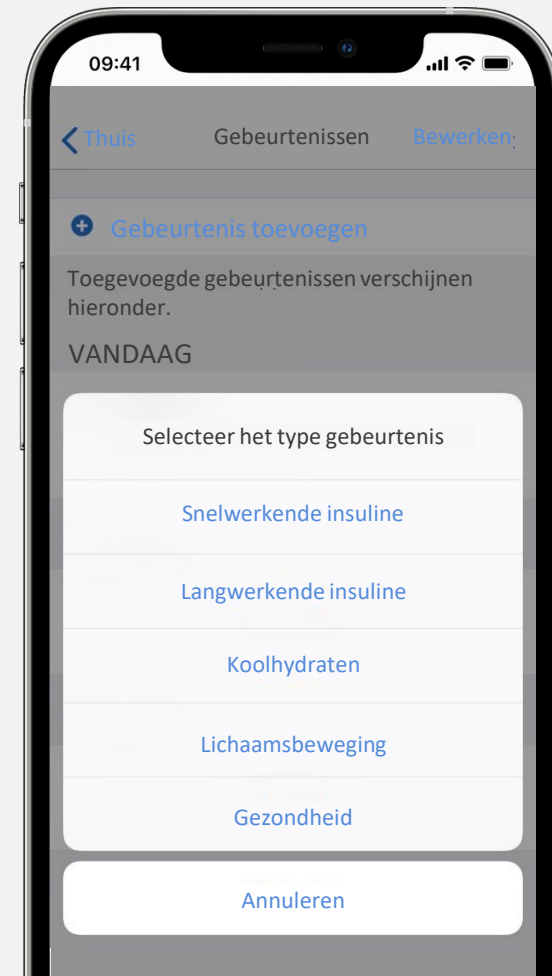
09:41

Thuis

Gebeurtenissen

Bewerken

Gebeurtenis toevoegen

Toegevoegde gebeurtenissen verschijnen hieronder.

VANDAAG

Selecteer het type gebeurtenis

Snelwerkende insuline

Langwerkende insuline

Koolhydraten

Lichaamsbeweging

Gezondheid

Annuleren